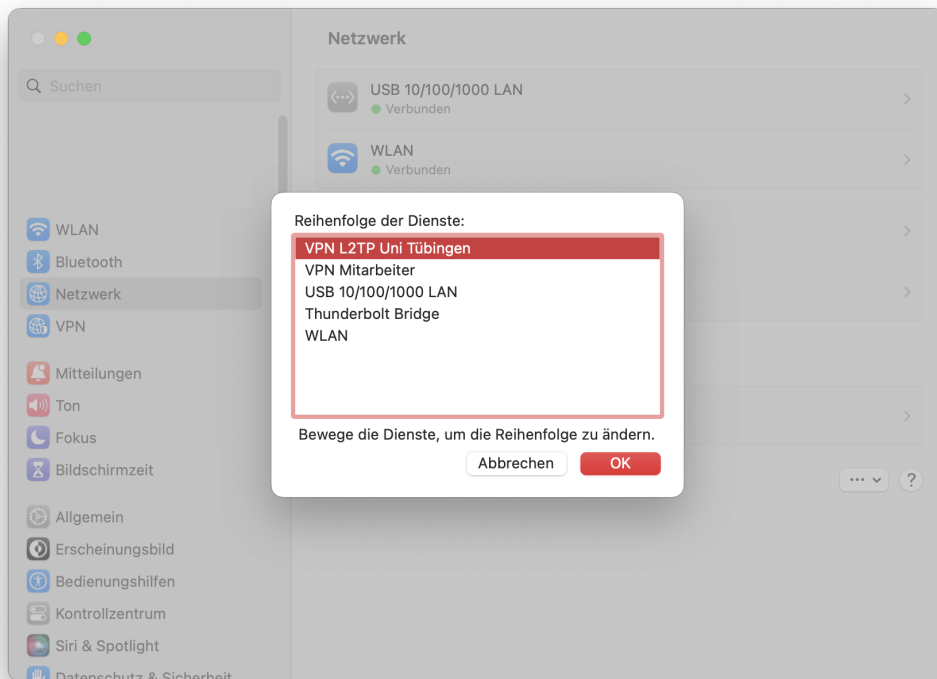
Suchen

WLAN
Bluetooth
Netzwerk
VPN

Mitteilungen
Ton
Fokus
Bildschirmzeit

Allgemein
Erscheinungsbild
Bedienungshilfen
Kontrollzentrum
Siri & Spotlight
Datenschutz & Sicherheit

Netzwerk

USB 10/100/1000 LAN
Verbunden

WLAN
Verbunden

Reihenfolge der Dienste:

VPN L2TP Uni Tübingen
VPN Mitarbeiter
USB 10/100/1000 LAN
Thunderbolt Bridge
WLAN

Bewege die Dienste, um die Reihenfolge zu ändern.

Abbrechen
OK

···
?